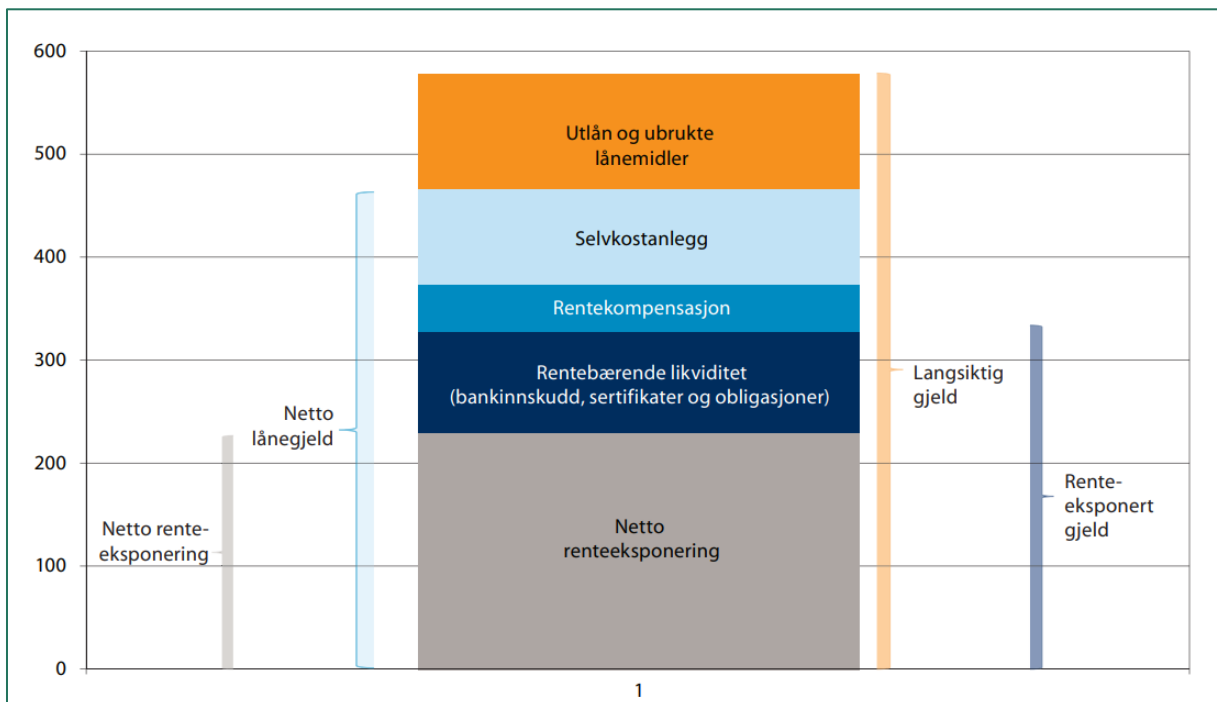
600
500
400
300
200
100
0

Utlån og ubrukte lånemidler

Selvkostanlegg

Rentekompensasjon

Rentebærende likviditet (bankinnskudd, sertifikater og obligasjoner)

Netto renteeksponering

Netto lånegjeld

Netto rente-eksponering

Langsiktig gjeld

Rente-eksponert gjeld

1